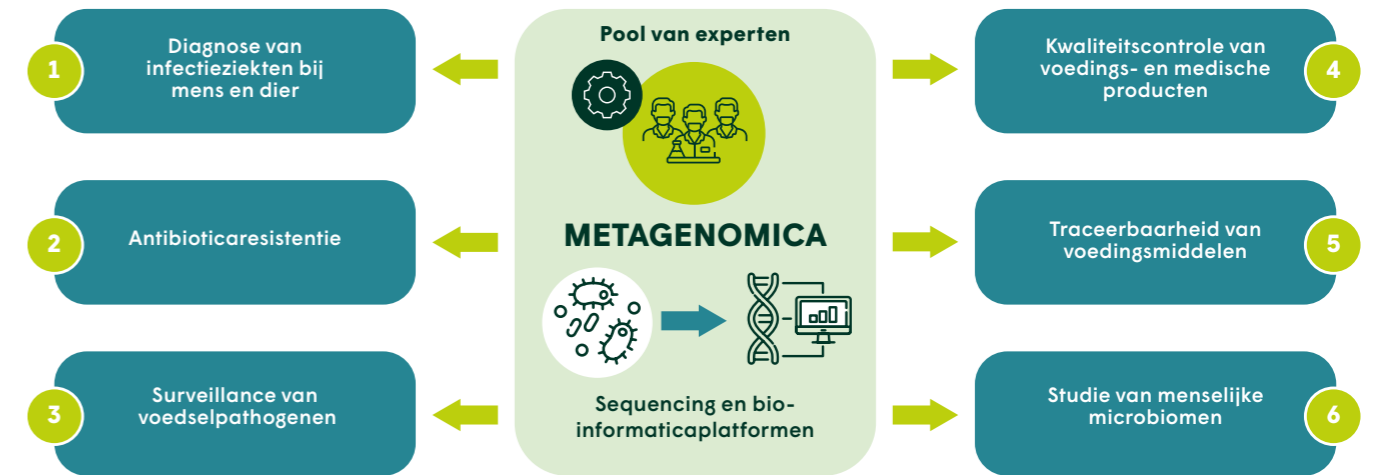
Pool van experten

METAGENOMICA

Sequencing en bio-informaticaplatformen

1 Diagnose van infectieziekten bij mens en dier

2 Antibioticaresistentie

3 Surveillance van voedselpathogenen

4 Kwaliteitscontrole van voedings- en medische producten

5 Traceerbaarheid van voedingsmiddelen

6 Studie van menselijke microbiomen